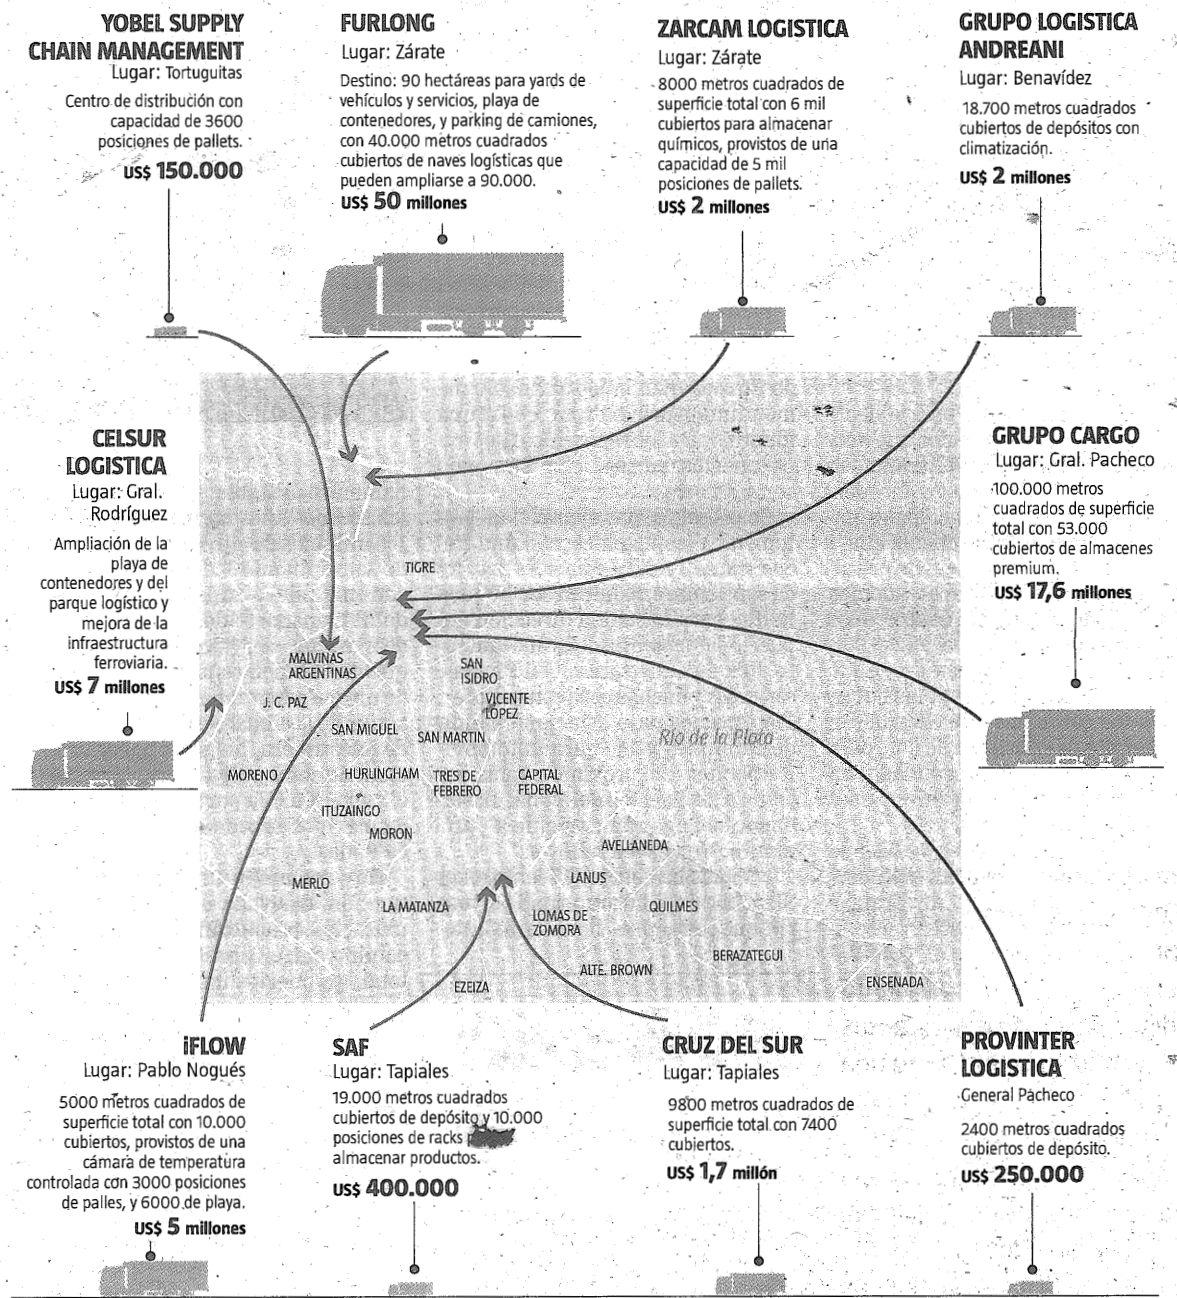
YOBEL SUPPLY CHAIN MANAGEMENT
Lugar: Tortuguitas

Centro de distribución con capacidad de 3600 posiciones de pallets.

US$ 150.000

FURLONG
Lugar: Zárate

Destino: 90 hectáreas para yards de vehículos y servicios, playa de contenedores, y parking de camiones, con 40.000 metros cuadrados cubiertos de naves logísticas que pueden ampliarse a 90.000.

US$ 50 millones

ZARCAM LOGISTICA
Lugar: Zárate

8000 metros cuadrados de superficie total con 6 mil cubiertos para almacenar químicos, provistos de una capacidad de 5 mil posiciones de pallets.

US$ 2 millones

GRUPO LOGISTICA ANDREANI
Lugar: Benavídez

18.700 metros cuadrados cubiertos de depósitos con climatización.

US$ 2 millones

CELSUR LOGISTICA
Lugar: Gral. Rodríguez

Ampliación de la playa de contenedores y del parque logístico y mejora de la infraestructura ferroviaria.

US$ 7 millones

GRUPO CARGO
Lugar: Gral. Pacheco

100.000 metros cuadrados de superficie total con 53.000 cubiertos de almacenes premium.

US$ 17,6 millones

TIGRE
MALVINAS ARGENTINAS
SAN ISIDRO
J. C. PAZ
VICENTE LOPEZ
SAN MIGUEL
SAN MARTIN
Río de la Plata
MORENO
HURLINGHAM
TRES DE FEBRERO
CAPITAL FEDERAL
ITUZAINGO
MORON
AVELLANEDA
MERLO
LANUS
LA MATANZA
LOMAS DE ZOMORA
QUILMES
BERAZATEGUI
ALTE. BROWN
ENSENADA
EZEIZA

iFLOW
Lugar: Pablo Nogués

5000 metros cuadrados de superficie total con 10.000 cubiertos, provistos de una cámara de temperatura controlada con 3000 posiciones de palles, y 6000 de playa.

US$ 5 millones

SAF
Lugar: Tapiales

19.000 metros cuadrados cubiertos de depósito y 10.000 posiciones de racks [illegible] almacenar productos.

US$ 400.000

CRUZ DEL SUR
Lugar: Tapiales

9800 metros cuadrados de superficie total con 7400 cubiertos.

US$ 1,7 millón

PROVINTER LOGISTICA
General Pacheco

2400 metros cuadrados cubiertos de depósito.

US$ 250.000